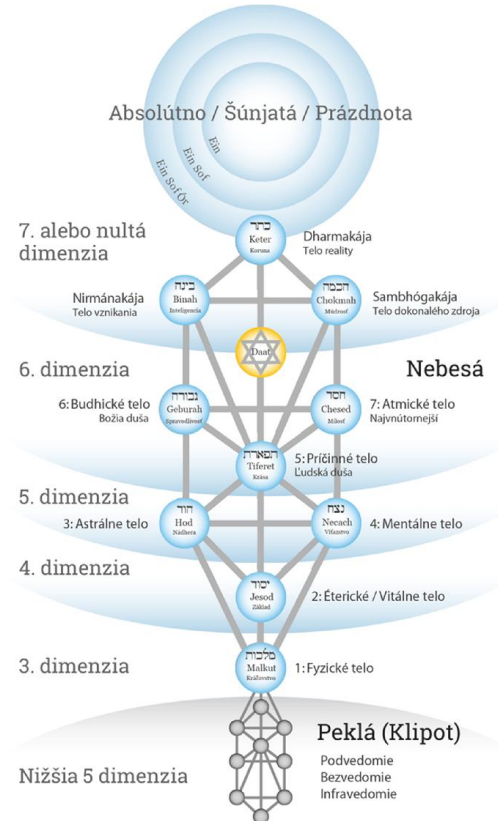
Absolútno / Šúnjatá / Prázdnota

Ein
Ein Sof
Ein Sof Ór

7. alebo nultá dimenzia

כתר
Keter
Koruna

Dharmakája
Telo reality

Nirmánakája
Telo vznikania

בינה
Binah
Inteligencia

חכמה
Chokmah
Múdrosť

Sambhógakája
Telo dokonalého zdroja

Daat

6. dimenzia

Nebesá

6: Budhické telo
Božia duša

גבורה
Geburah
Spravodlivosť

חסד
Chesed
Milosť

7: Atmické telo
Najvnútornejší

תפארת
Tiferet
Krása

5: Príčinné telo
Ľudská duša

5. dimenzia

3: Astrálne telo

הוד
Hod
Nádhera

נצח
Necach
Víťazstvo

4: Mentálne telo

4. dimenzia

יסוד
Jesod
Základ

2: Éterické / Vitálne telo

3. dimenzia

מלכות
Malkut
Kráľovstvo

1: Fyzické telo

Peklá (Klipot)

Podvedomie
Bezvedomie
Infravedomie

Nižšia 5 dimenzia